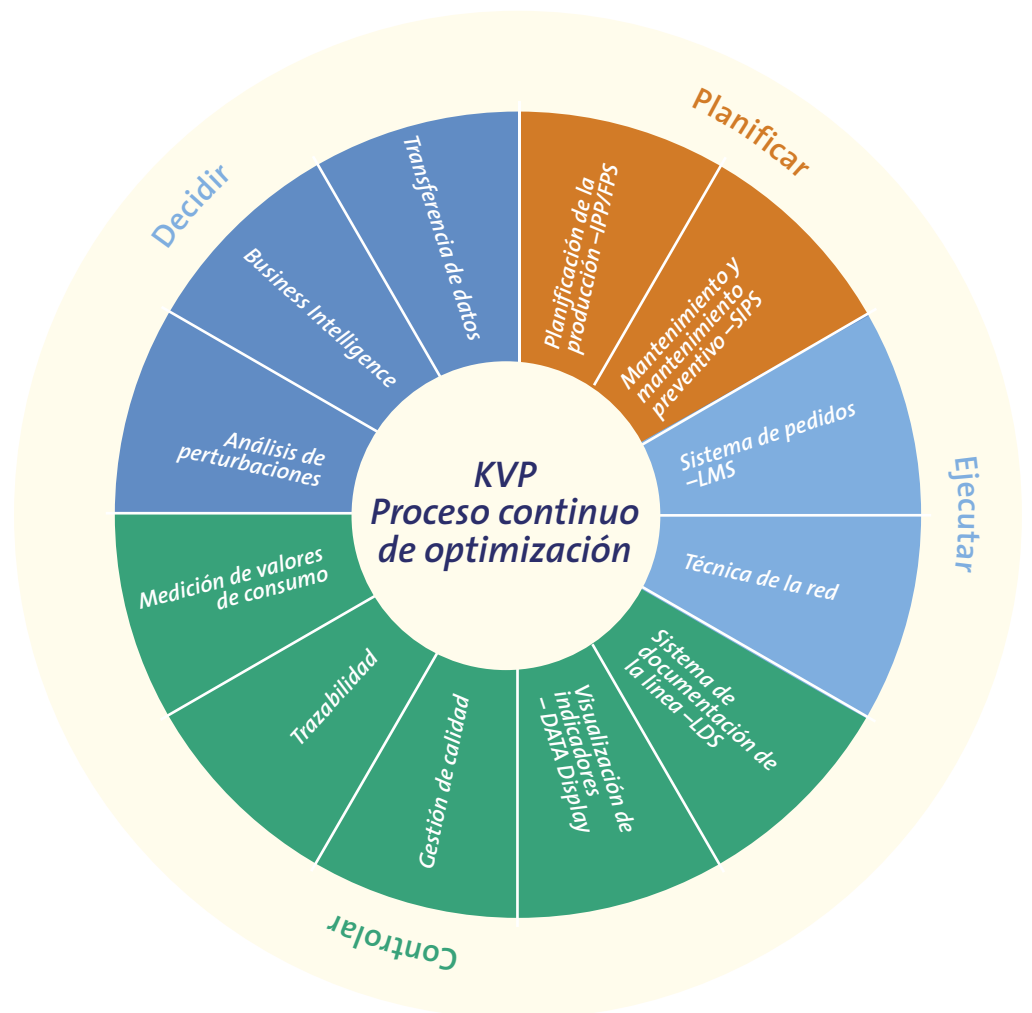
Planificar

Planificación de la producción –IPP/FPS

Mantenimiento y mantenimiento preventivo –SIPS

Ejecutar

Sistema de pedidos –LMS

Técnica de la red

Sistema de documentación de la línea –LDS

Visualización de indicadores – DATA Display

Controlar

Gestión de calidad

Trazabilidad

Medición de valores de consumo

Decidir

Análisis de perturbaciones

Business Intelligence

Transferencia de datos

KVP
Proceso continuo de optimización